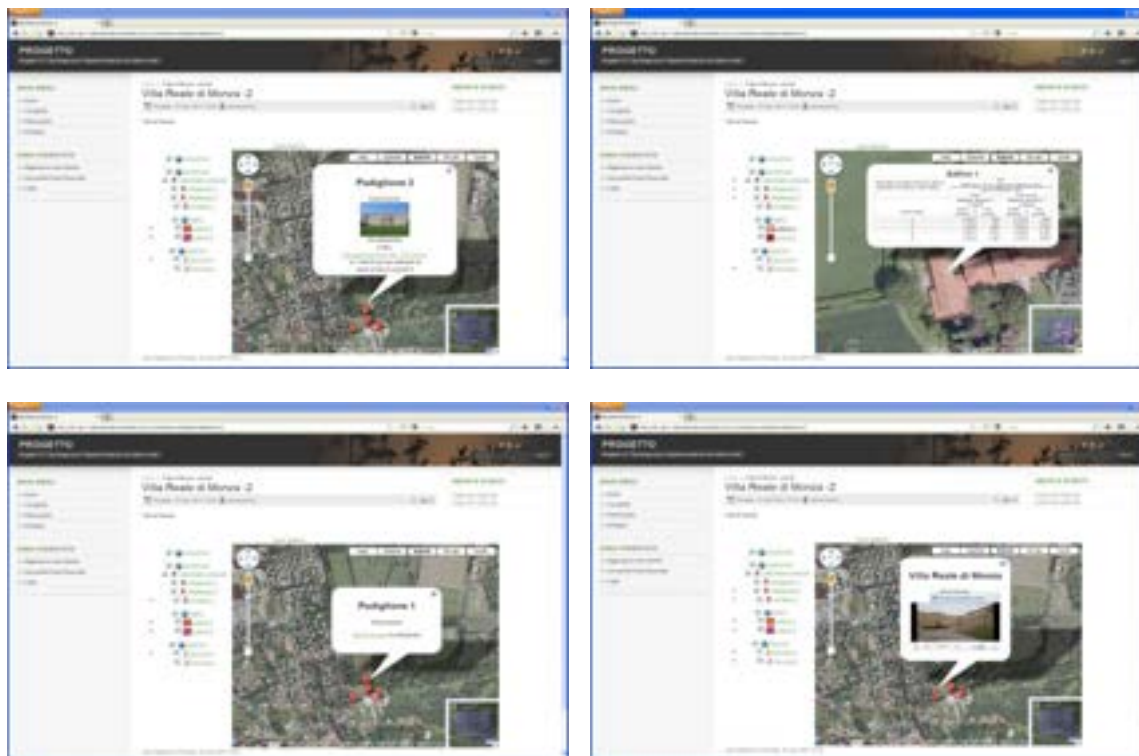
PROGETTO

Villa Reale di Monza -2

Padiglione 2

PROGETTO

Villa Reale di Monza -2

Edificio 1

PROGETTO

Villa Reale di Monza -2

Padiglione 1

PROGETTO

Villa Reale di Monza -2

Villa Reale di Monza